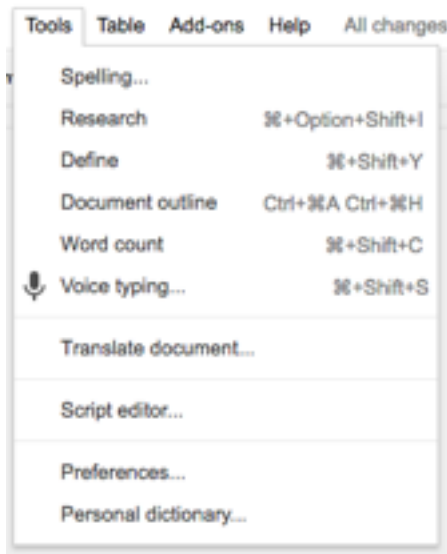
Tools Table Add-ons Help All changes

Spelling...
Research ⌘+Option+Shift+I
Define ⌘+Shift+Y
Document outline Ctrl+⌘A Ctrl+⌘H
Word count ⌘+Shift+C
Voice typing... ⌘+Shift+S

Translate document...

Script editor...

Preferences...
Personal dictionary...